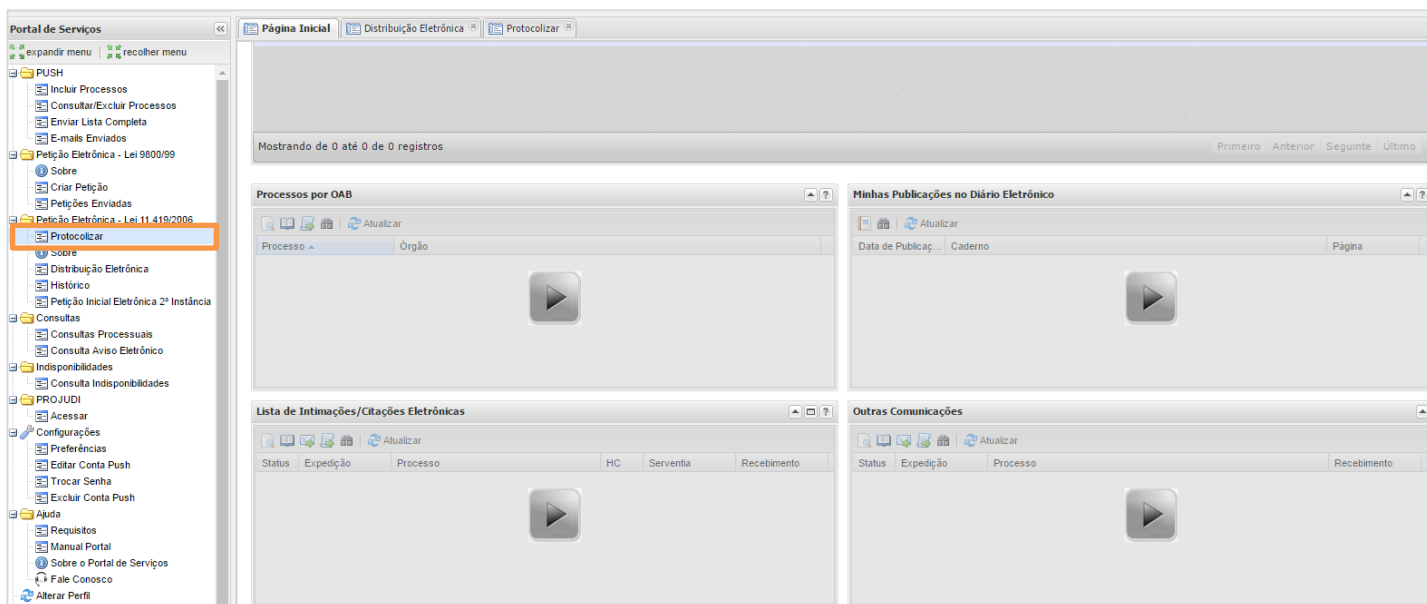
Portal de Serviços
expandir menu | recolher menu
PUSH
Incluir Processos
Consultar/Excluir Processos
Enviar Lista Completa
E-mails Enviados
Petição Eletrônica - Lei 9800/99
Sobre
Criar Petição
Petições Enviadas
Petição Eletrônica - Lei 11.419/2006
Protocolizar
Sobre
Distribuição Eletrônica
Histórico
Petição Inicial Eletrônica 2ª Instância
Consultas
Consultas Processuais
Consulta Aviso Eletrônico
Indisponibilidades
Consulta Indisponibilidades
PROJUDI
Acessar
Configurações
Preferências
Editar Conta Push
Trocar Senha
Excluir Conta Push
Ajuda
Requisitos
Manual Portal
Sobre o Portal de Serviços
Fale Conosco
Alterar Perfil

Página Inicial | Distribuição Eletrônica | Protocolizar

Mostrando de 0 até 0 de 0 registros
Primeiro Anterior Seguinte Último

Processos por OAB
Atualizar
| Processo | Órgão |
|---|---|

Minhas Publicações no Diário Eletrônico
Atualizar
| Data de Publicaç... | Caderno | Página |
|---|---|---|

Lista de Intimações/Citações Eletrônicas
Atualizar
| Status | Expedição | Processo | HC | Serventia | Recebimento |
|---|---|---|---|---|---|

Outras Comunicações
Atualizar
| Status | Expedição | Processo | Recebimento |
|---|---|---|---|